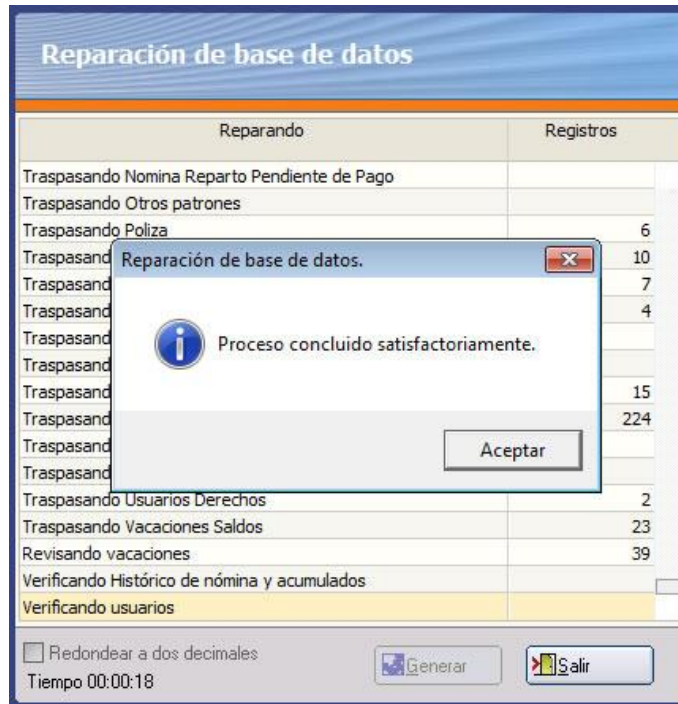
Reparación de base de datos

| Reparando | Registros |
|---|---|
| Traspasando Nomina Reparto Pendiente de Pago | |
| Traspasando Otros patrones | |
| Traspasando Poliza | 6 |
| Traspasand | 10 |
| Traspasand | 7 |
| Traspasand | 4 |
| Traspasand | |
| Traspasand | |
| Traspasand | 15 |
| Traspasand | 224 |
| Traspasand | |
| Traspasand | |
| Traspasando Usuarios Derechos | 2 |
| Traspasando Vacaciones Saldos | 23 |
| Revisando vacaciones | 39 |
| Verificando Histórico de nómina y acumulados | |
| Verificando usuarios | |

Reparación de base de datos.

Proceso concluido satisfactoriamente.

Aceptar

Redondear a dos decimales

Tiempo 00:00:18

Generar

Salir